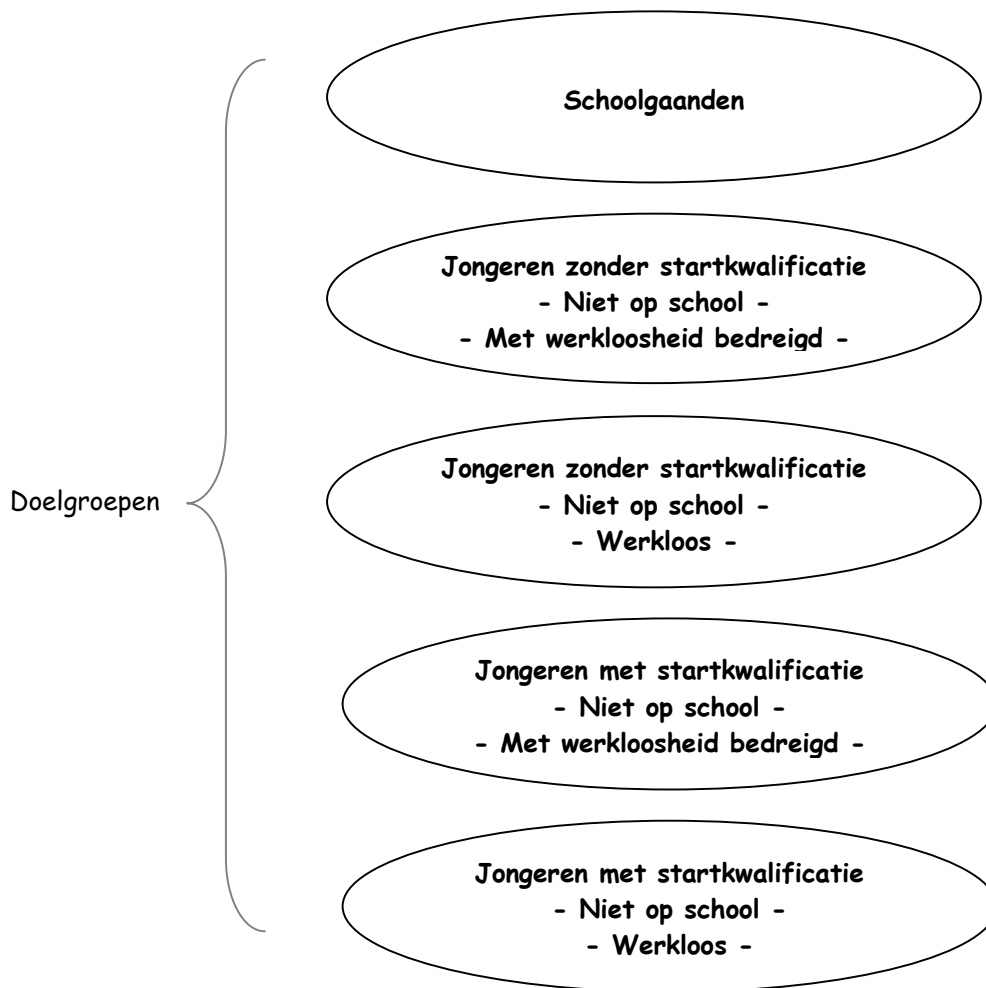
Doelgroepen

Schoolgaanden

Jongeren zonder startkwalificatie
- Niet op school -
- Met werkloosheid bedreigd -

Jongeren zonder startkwalificatie
- Niet op school -
- Werkloos -

Jongeren met startkwalificatie
- Niet op school -
- Met werkloosheid bedreigd -

Jongeren met startkwalificatie
- Niet op school -
- Werkloos -